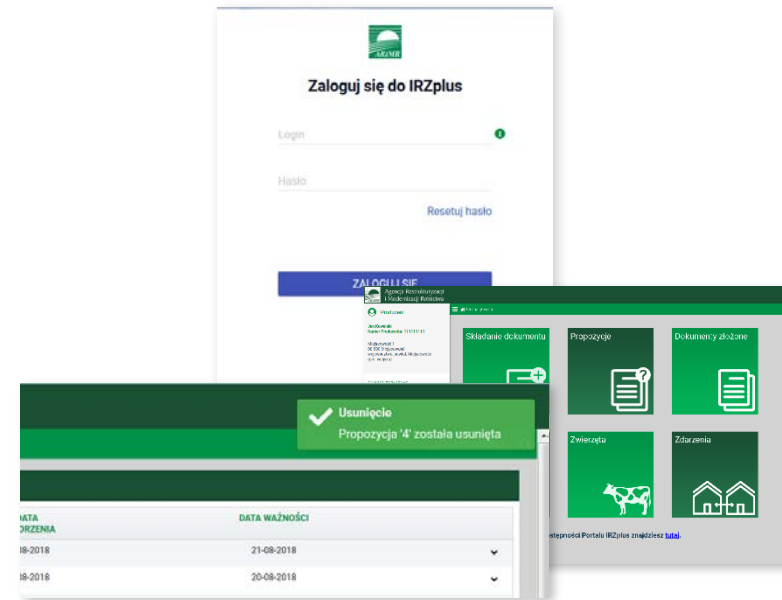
ARiMR

Zaloguj się do IRZplus

Login

Hasło

Resetuj hasło

ZALOGUJ SIĘ

Agencja Restrukturyzacji i Modernizacji Rolnictwa

Producent

Składanie dokumentu

Propozycje

Dokumenty złożone

Zwierzęta

Zdarzenia

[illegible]ępności Portalu IRZplus znajdziesz tutaj.

Usunięcie
Propozycja '4' została usunięta

DATA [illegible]ORZENIA

DATA WAŻNOŚCI

| DATA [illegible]ORZENIA | DATA WAŻNOŚCI |
|---|---|
| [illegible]08-2018 | 21-08-2018 |
| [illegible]08-2018 | 20-08-2018 |